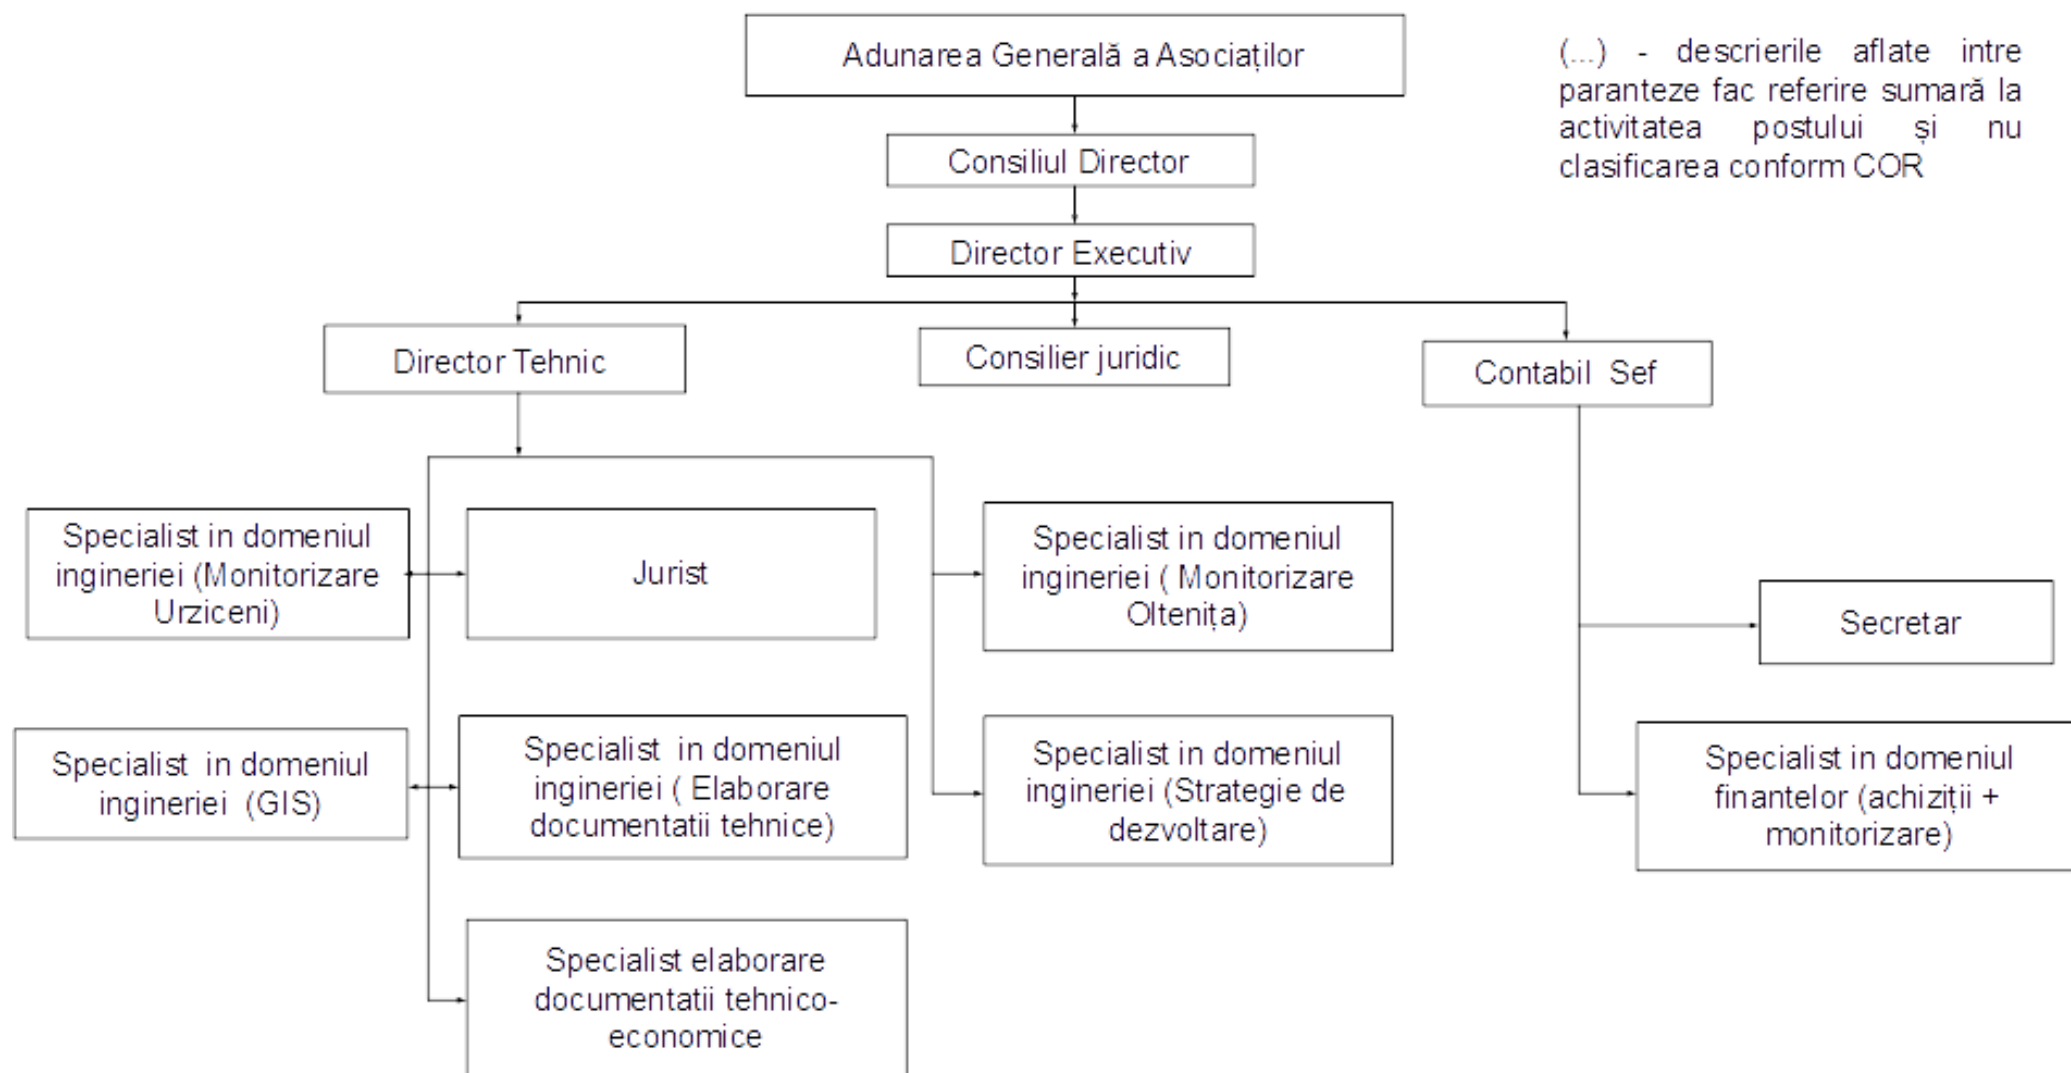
Adunarea Generală a Asociaților

(...) - descrierile aflate intre paranteze fac referire sumară la activitatea postului și nu clasificarea conform COR

Consiliul Director

Director Executiv

Director Tehnic

Consilier juridic

Contabil Sef

Specialist in domeniul ingineriei (Monitorizare Urziceni)

Jurist

Specialist in domeniul ingineriei ( Monitorizare Oltenița)

Secretar

Specialist in domeniul ingineriei (GIS)

Specialist in domeniul ingineriei ( Elaborare documentatii tehnice)

Specialist in domeniul ingineriei (Strategie de dezvoltare)

Specialist in domeniul finantelor (achiziții + monitorizare)

Specialist elaborare documentatii tehnico-economice